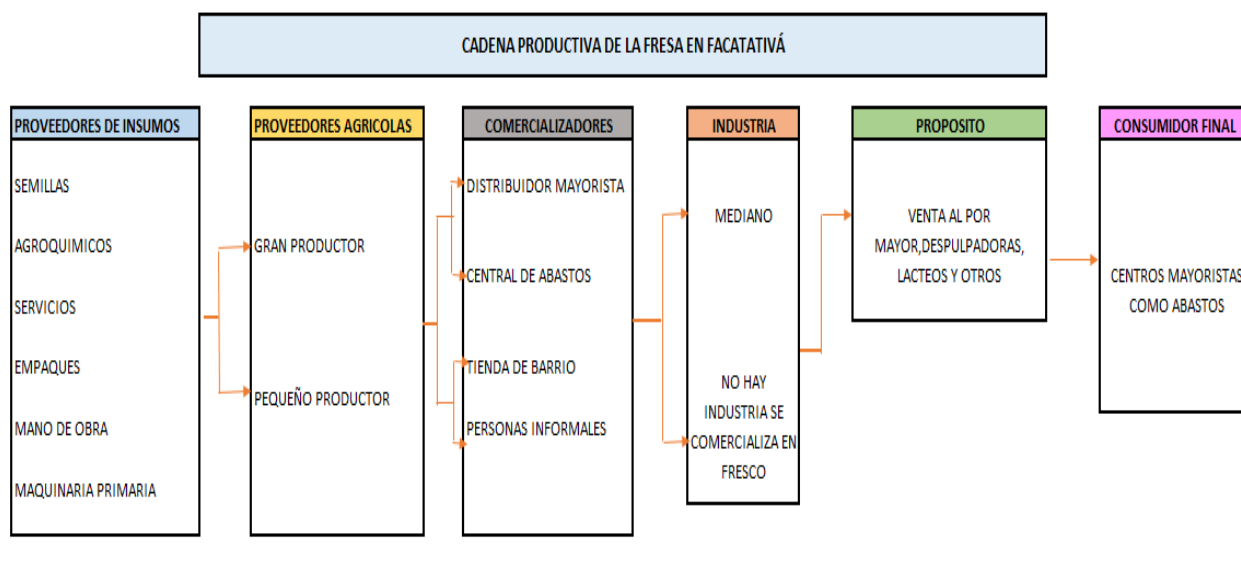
CADENA PRODUCTIVA DE LA FRESA EN FACATATIVÁ

PROVEEDORES DE INSUMOS

SEMILLAS

AGROQUIMICOS

SERVICIOS

EMPAQUES

MANO DE OBRA

MAQUINARIA PRIMARIA

PROVEEDORES AGRICOLAS

GRAN PRODUCTOR

PEQUEÑO PRODUCTOR

COMERCIALIZADORES

DISTRIBUIDOR MAYORISTA

CENTRAL DE ABASTOS

TIENDA DE BARRIO

PERSONAS INFORMALES

INDUSTRIA

MEDIANO

NO HAY INDUSTRIA SE COMERCIALIZA EN FRESCO

PROPOSITO

VENTA AL POR MAYOR,DESPULPADORAS, LACTEOS Y OTROS

CONSUMIDOR FINAL

CENTROS MAYORISTAS COMO ABASTOS